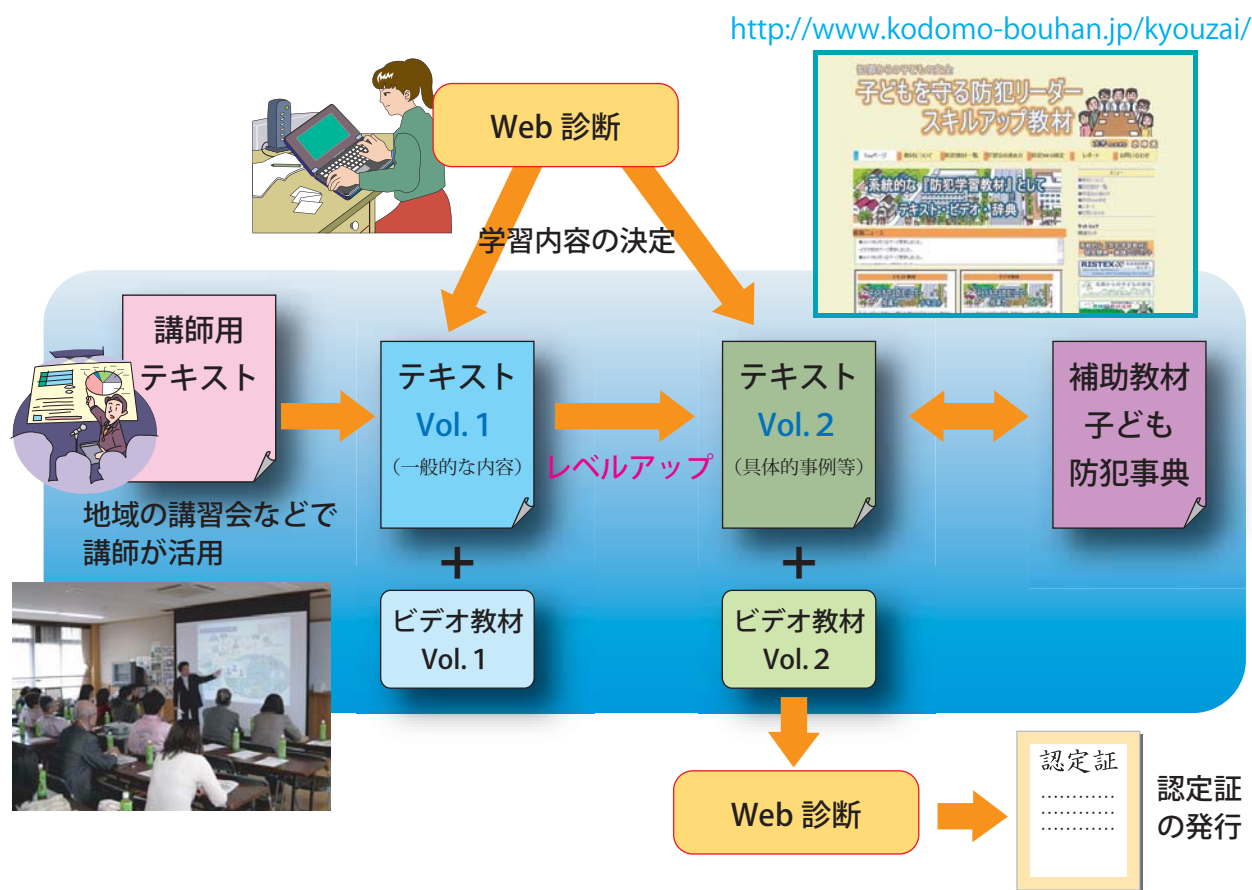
http://www.kodomo-bouhan.jp/kyouzai/

子どもを守る防犯リーダー
スキルアップ教材

系統的な『防犯学習教材』として
テキスト・ビデオ・辞典

Web 診断

学習内容の決定

講師用
テキスト

地域の講習会などで
講師が活用

テキスト
Vol. 1
（一般的な内容）

レベルアップ

テキスト
Vol. 2
（具体的事例等）

補助教材
子ども
防犯事典

+

ビデオ教材
Vol. 1

+

ビデオ教材
Vol. 2

Web 診断

認定証
…………
…………
…………

認定証
の発行